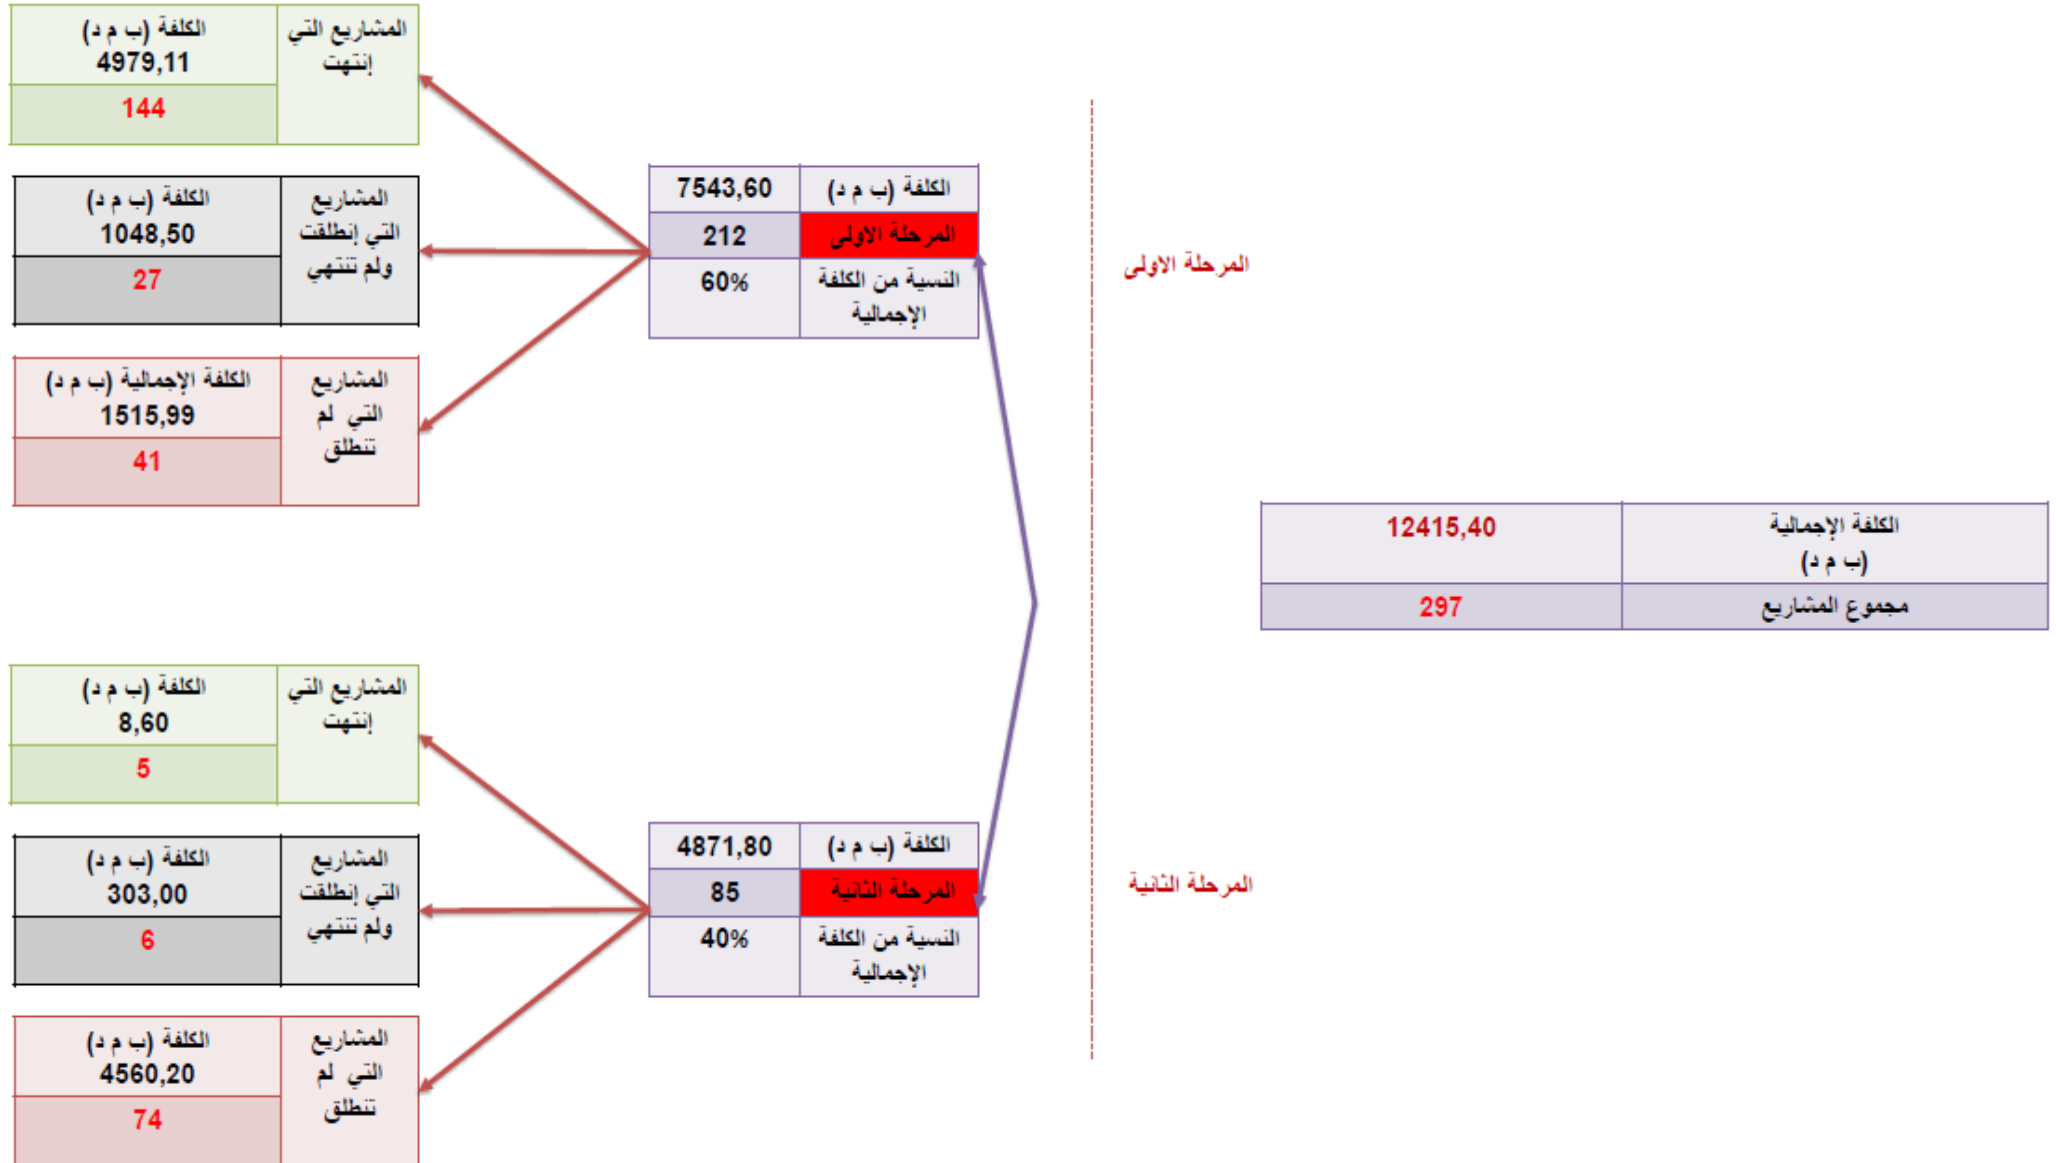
| الكلفة الإجمالية (ب م د) | 12415,40 |
|---|---|
| مجموع المشاريع | 297 |

المرحلة الاولى

| الكلفة (ب م د) | 7543,60 |
|---|---|
| المرحلة الاولى | 212 |
| النسبة من الكلفة الإجمالية | 60% |

| المشاريع التي إنتهت | الكلفة (ب م د) 4979,11 |
|---|---|
| | 144 |

| المشاريع التي إنطلقت ولم تنتهي | الكلفة (ب م د) 1048,50 |
|---|---|
| | 27 |

| المشاريع التي لم تنطلق | الكلفة الإجمالية (ب م د) 1515,99 |
|---|---|
| | 41 |

المرحلة الثانية

| الكلفة (ب م د) | 4871,80 |
|---|---|
| المرحلة الثانية | 85 |
| النسبة من الكلفة الإجمالية | 40% |

| المشاريع التي إنتهت | الكلفة (ب م د) 8,60 |
|---|---|
| | 5 |

| المشاريع التي إنطلقت ولم تنتهي | الكلفة (ب م د) 303,00 |
|---|---|
| | 6 |

| المشاريع التي لم تنطلق | الكلفة (ب م د) 4560,20 |
|---|---|
| | 74 |